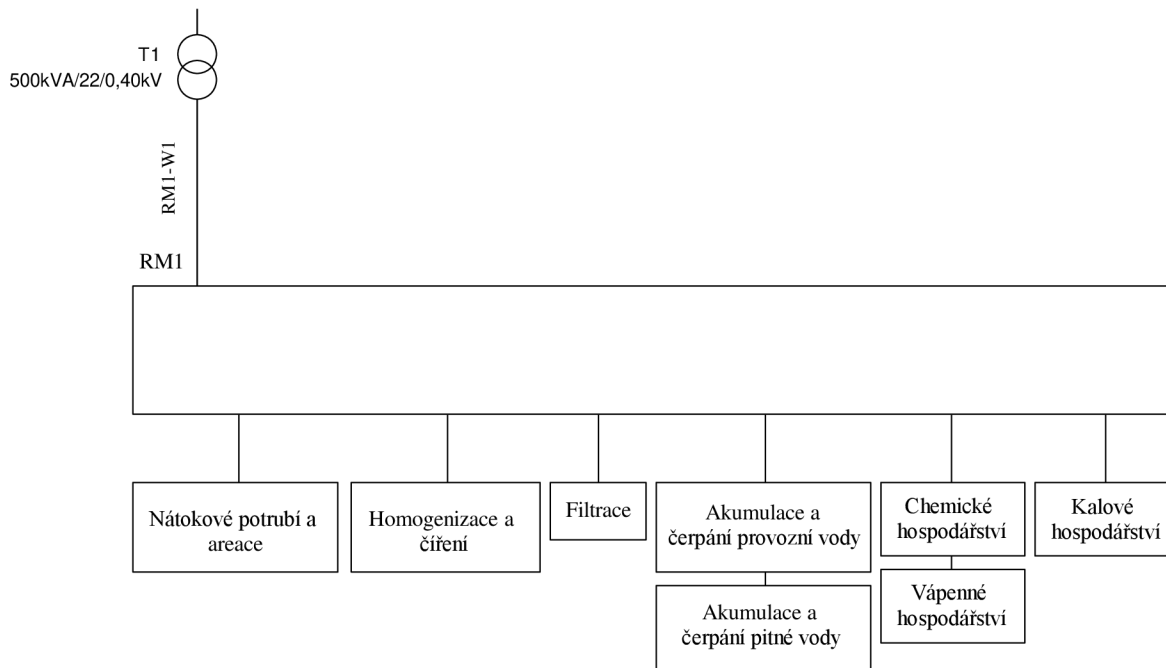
T1
500kVA/22/0,40kV

RM1-W1

RM1

Nátokové potrubí a areace

Homogenizace a čiření

Filtrace

Akumulace a čerpání provozní vody

Akumulace a čerpání pitné vody

Chemické hospodářství

Vápenné hospodářství

Kalové hospodářství